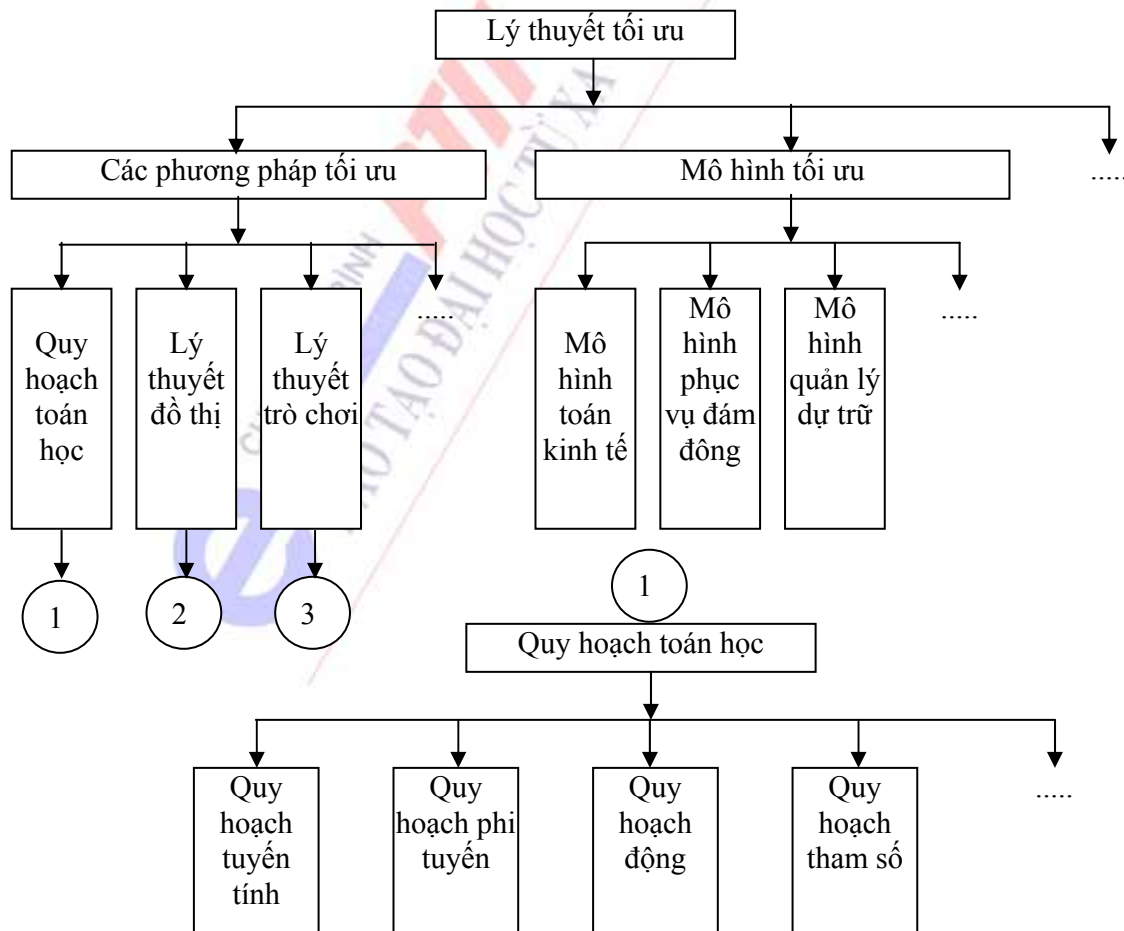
Lý thuyết tối ưu

Các phương pháp tối ưu

Mô hình tối ưu

.....

Quy hoạch toán học

Lý thuyết đồ thị

Lý thuyết trò chơi

.....

Mô hình toán kinh tế

Mô hình phục vụ đám đông

Mô hình quản lý dự trữ

.....

1

2

3

1

Quy hoạch toán học

Quy hoạch tuyến tính

Quy hoạch phi tuyến

Quy hoạch động

Quy hoạch tham số

.....

PTIT

TRUNG TÂM ĐÀO TẠO ĐẠI HỌC TỪ XA